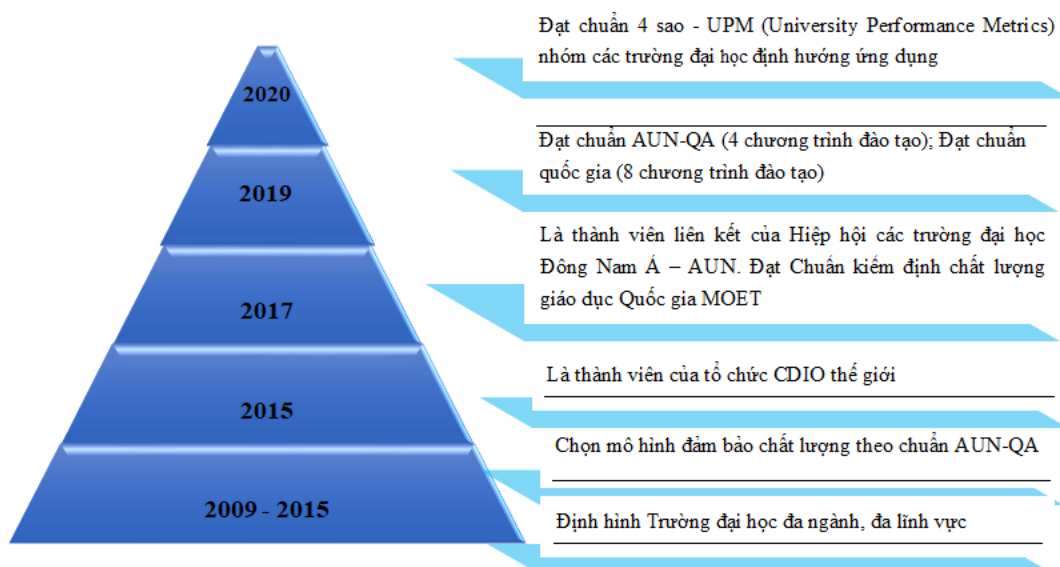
2020

2019

2017

2015

2009 - 2015

Đạt chuẩn 4 sao - UPM (University Performance Metrics) nhóm các trường đại học định hướng ứng dụng

Đạt chuẩn AUN-QA (4 chương trình đào tạo); Đạt chuẩn quốc gia (8 chương trình đào tạo)

Là thành viên liên kết của Hiệp hội các trường đại học Đông Nam Á – AUN. Đạt Chuẩn kiểm định chất lượng giáo dục Quốc gia MOET

Là thành viên của tổ chức CDIO thế giới

Chọn mô hình đảm bảo chất lượng theo chuẩn AUN-QA

Định hình Trường đại học đa ngành, đa lĩnh vực